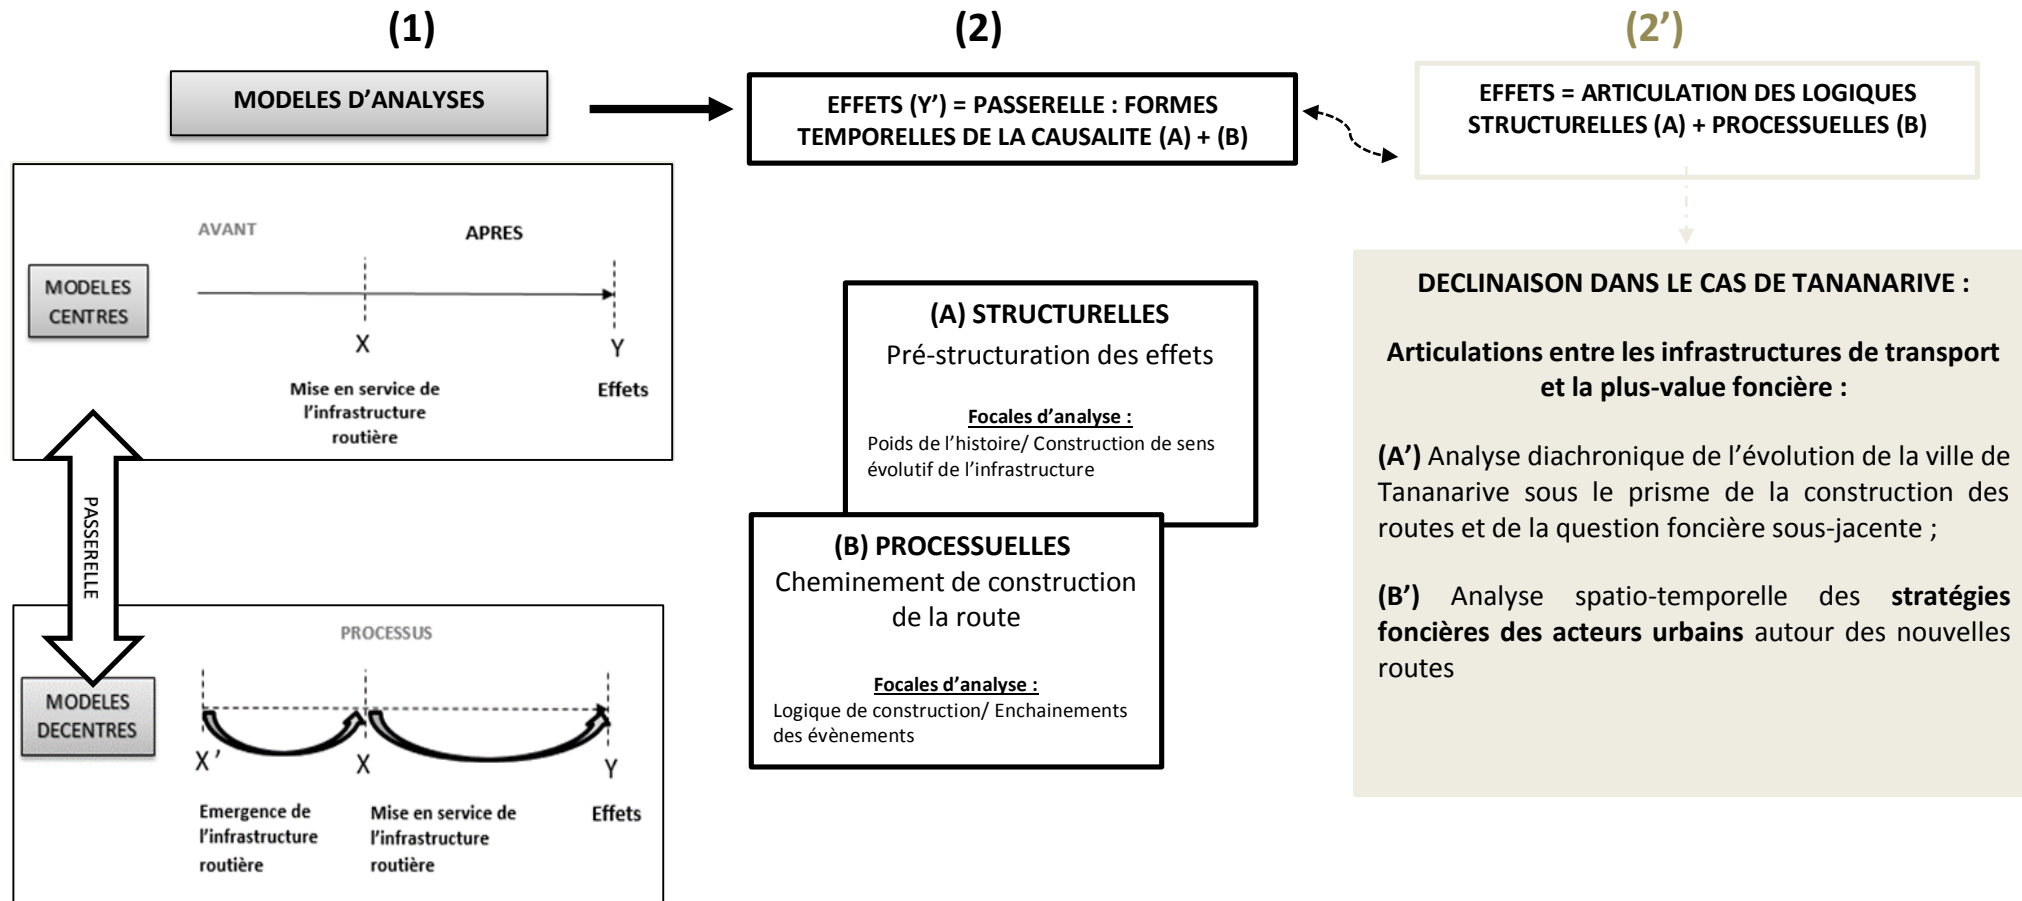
(1)

MODELES D'ANALYSES

AVANT

APRES

MODELES CENTRES

X

Y

Mise en service de l'infrastructure routière

Effets

PASSERELLE

PROCESSUS

MODELES DECENTRES

X'

X

Y

Emergence de l'infrastructure routière

Mise en service de l'infrastructure routière

Effets

(2)

EFFETS (Y') = PASSERELLE : FORMES TEMPORELLES DE LA CAUSALITE (A) + (B)

(A) STRUCTURELLES
Pré-structuration des effets

Focales d'analyse :
Poids de l'histoire/ Construction de sens évolutif de l'infrastructure

(B) PROCESSUELLES
Cheminement de construction de la route

Focales d'analyse :
Logique de construction/ Enchainements des évènements

(2')

EFFETS = ARTICULATION DES LOGIQUES STRUCTURELLES (A) + PROCESSUELLES (B)

DECLINAISON DANS LE CAS DE TANANARIVE :

Articulations entre les infrastructures de transport et la plus-value foncière :

(A') Analyse diachronique de l'évolution de la ville de Tananarive sous le prisme de la construction des routes et de la question foncière sous-jacente ;

(B') Analyse spatio-temporelle des stratégies foncières des acteurs urbains autour des nouvelles routes